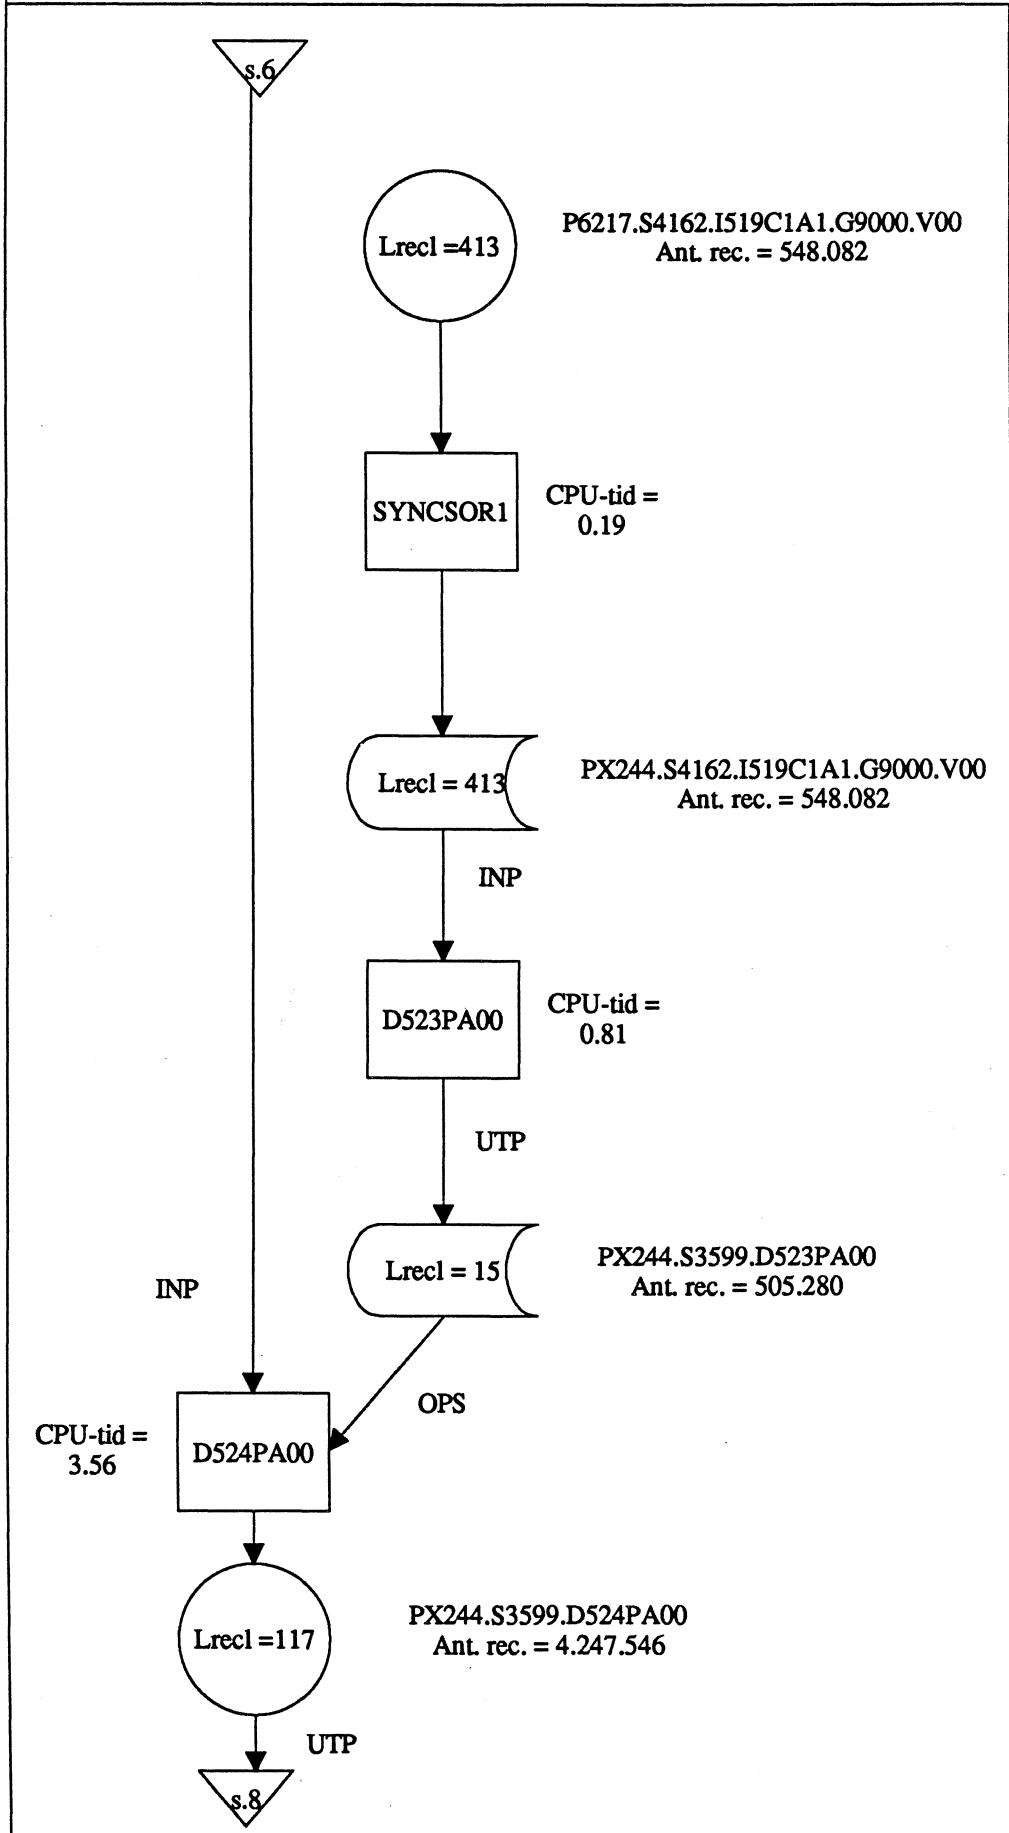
s.6

Lrecl =413

P6217.S4162.I519C1A1.G9000.V00
Ant. rec. = 548.082

SYNCSOR1

CPU-tid = 0.19

Lrecl = 413

PX244.S4162.I519C1A1.G9000.V00
Ant. rec. = 548.082

INP

D523PA00

CPU-tid = 0.81

UTP

Lrecl = 15

PX244.S3599.D523PA00
Ant. rec. = 505.280

INP

OPS

CPU-tid = 3.56

D524PA00

Lrecl =117

PX244.S3599.D524PA00
Ant. rec. = 4.247.546

UTP

s.8